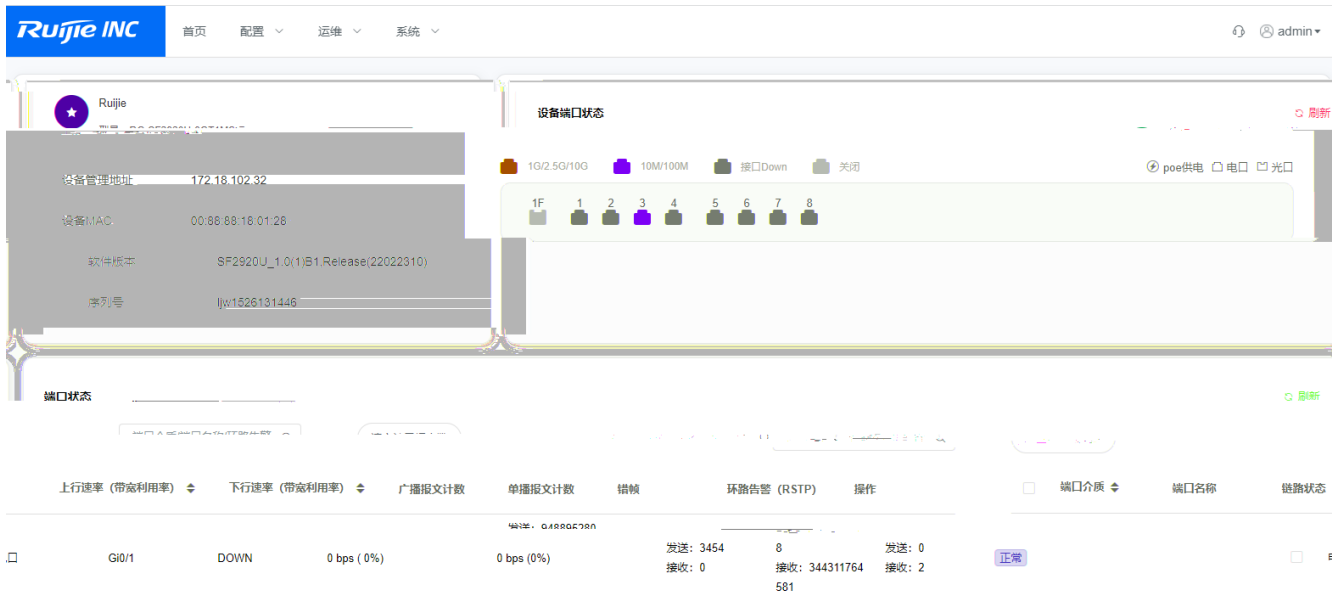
Ruijie INC
首页
配置
运维
系统
admin

Ruijie
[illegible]

设备端口状态
刷新

1G/2.5G/10G
10M/100M
接口Down
关闭
poe供电
电口
光口

1F
1
2
3
4
5
6
7
8

设备管理地址
172.18.102.32
设备MAC
00:86:88:18:01:26
软件版本
SF2920U_1.0(1)B1,Release(22022310)
序列号
ljw1526131446

端口状态
刷新

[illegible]

上行速率（带宽利用率）
下行速率（带宽利用率）
广播报文计数
单播报文计数
错帧
环路告警（RSTP）
操作
端口介质
端口名称
链路状态

发送：948896280
口
Gi0/1
DOWN
0 bps ( 0%)
0 bps (0%)
发送：3454
接收：0
8
接收：344311764
581
发送：0
接收：2
正常